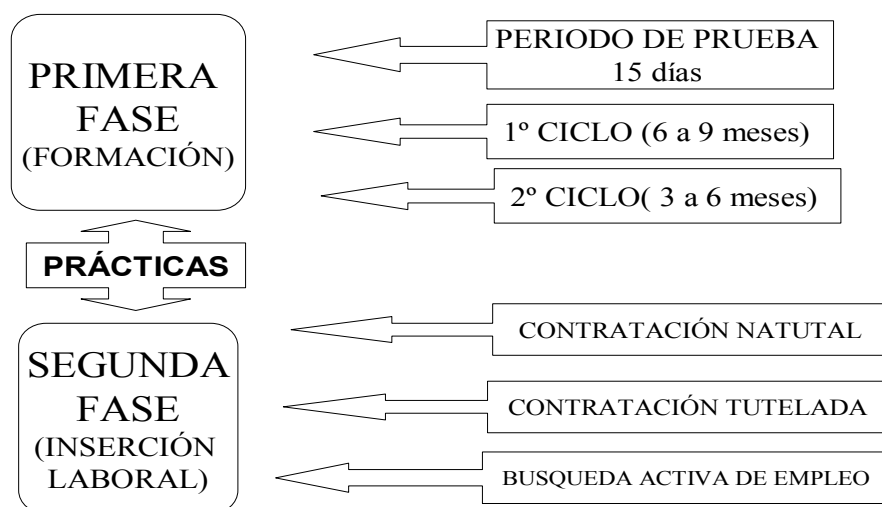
PRIMERA FASE (FORMACIÓN)

PERIODO DE PRUEBA 15 días

1º CICLO (6 a 9 meses)

2º CICLO( 3 a 6 meses)

PRÁCTICAS

SEGUNDA FASE (INSERCIÓN LABORAL)

CONTRATACIÓN NATUTAL

CONTRATACIÓN TUTELADA

BUSQUEDA ACTIVA DE EMPLEO